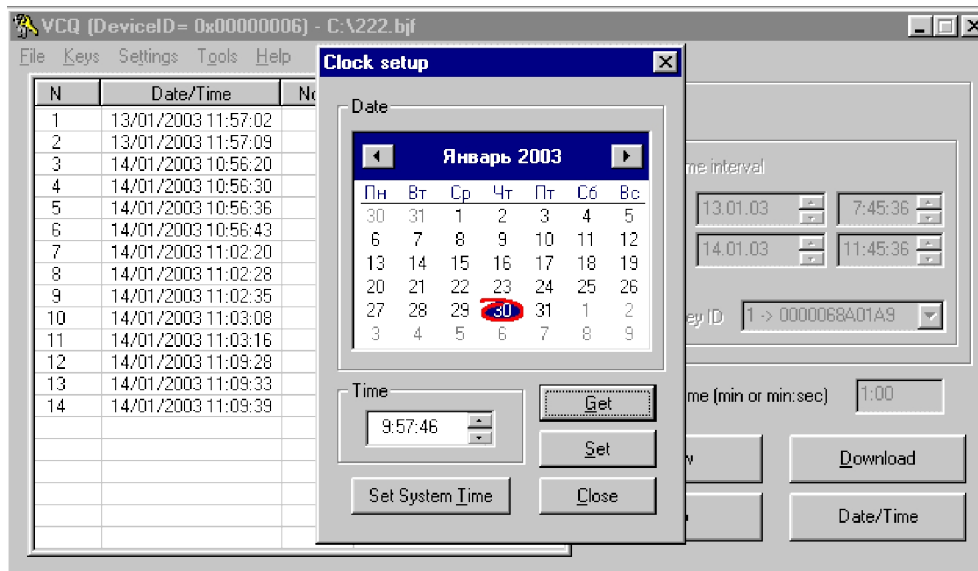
VCQ (DeviceID= 0x00000006) - C:\222.bjf

File Keys Settings Tools Help

| N | Date/Time | No |
|---|---|---|
| 1 | 13/01/2003 11:57:02 | |
| 2 | 13/01/2003 11:57:09 | |
| 3 | 14/01/2003 10:56:20 | |
| 4 | 14/01/2003 10:56:30 | |
| 5 | 14/01/2003 10:56:36 | |
| 6 | 14/01/2003 10:56:43 | |
| 7 | 14/01/2003 11:02:20 | |
| 8 | 14/01/2003 11:02:28 | |
| 9 | 14/01/2003 11:02:35 | |
| 10 | 14/01/2003 11:03:08 | |
| 11 | 14/01/2003 11:03:16 | |
| 12 | 14/01/2003 11:09:28 | |
| 13 | 14/01/2003 11:09:33 | |
| 14 | 14/01/2003 11:09:39 | |

Clock setup

Date

Январь 2003

| Пн | Вт | Ср | Чт | Пт | Сб | Вс |
|---|---|---|---|---|---|---|
| 30 | 31 | 1 | 2 | 3 | 4 | 5 |
| 6 | 7 | 8 | 9 | 10 | 11 | 12 |
| 13 | 14 | 15 | 16 | 17 | 18 | 19 |
| 20 | 21 | 22 | 23 | 24 | 25 | 26 |
| 27 | 28 | 29 | 30 | 31 | 1 | 2 |
| 3 | 4 | 5 | 6 | 7 | 8 | 9 |

Time

9:57:46

Get

Set

Set System Time

Close

me interval

13.01.03

7:45:36

14.01.03

11:45:36

ey ID

1 -> 0000068A01A9

me (min or min:sec)

1:00

Download

Date/Time